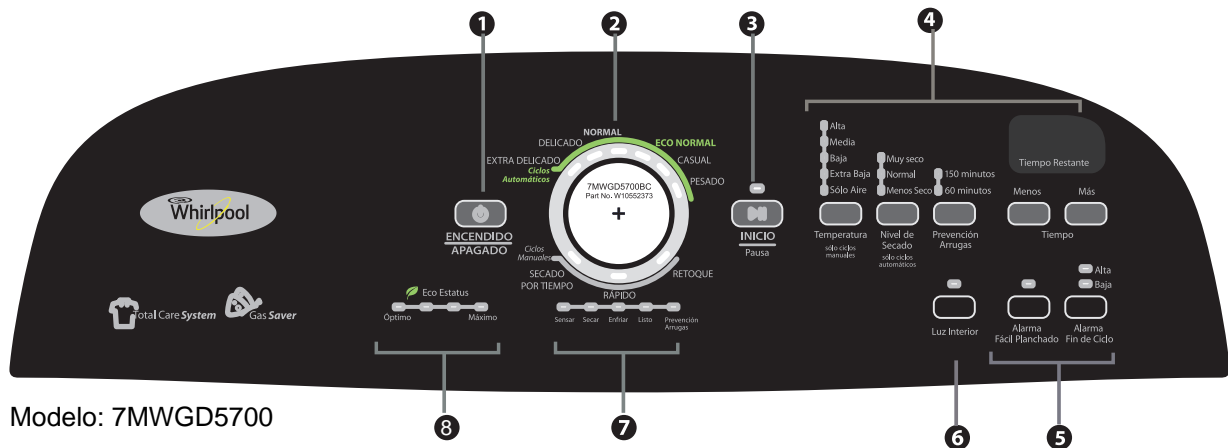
1
2
3
4

Whirlpool

ENCENDIDO
APAGADO

NORMAL
DELICADO
ECO NORMAL
EXTRA DELICADO
CASUAL
Ciclos Automáticos
PESADO
7MWGD5700BC
Part No. W10552373
+
Ciclos Manuales
SECADO POR TIEMPO
RETOQUE
RÁPIDO

INICIO
Pausa

Alta
Media
Baja
Extra Baja
Sólo Aire
Temperatura
sólo ciclos manuales

Muy seco
Normal
Menos Seco
Nivel de Secado
sólo ciclos automáticos

150 minutos
60 minutos
Prevención Arrugas

Tiempo Restante
Menos
Más
Tiempo

Total Care System
Gas Saver

Eco Estatus
Óptimo
Máximo

Sensar
Secar
Enfriar
Listo
Prevención Arrugas

Luz Interior

Alarma Fácil Planchado

Alta
Baja
Alarma Fin de Ciclo

Modelo: 7MWGD5700
8
7
6
5